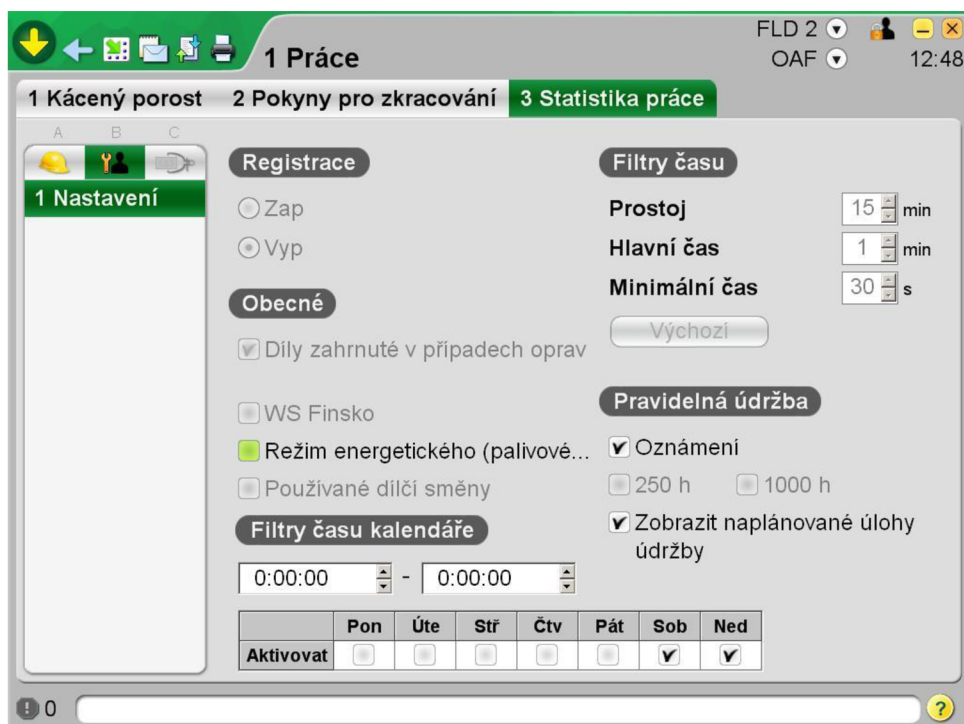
1 Práce

FLD 2
OAF
12:48

1 Kácený porost 2 Pokyny pro zkracování 3 Statistika práce

A B C

1 Nastavení

Registrace

Zap

Vyp

Obecné

Díly zahrnuté v případech oprav

WS Finsko

Režim energetického (palivové...

Používané dílčí směny

Filtry času kalendáře

0:00:00 - 0:00:00

| | Pon | Úte | Stř | Čtv | Pát | Sob | Ned |
|---|---|---|---|---|---|---|---|
| Aktivovat | | | | | | ✔ | ✔ |

Filtry času

Prostoj 15 min

Hlavní čas 1 min

Minimální čas 30 s

Výchozí

Pravidelná údržba

✔ Oznámení

250 h 1000 h

✔ Zobrazit naplánované úlohy údržby

0

?